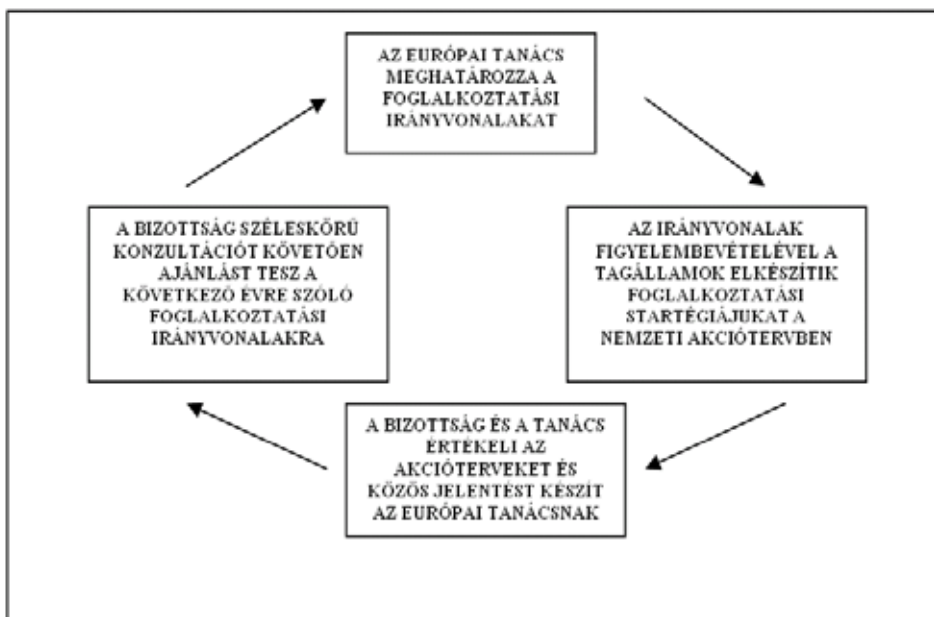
AZ EURÓPAI TANÁCS MEGHATÁROZZA A FOGLALKOZTATÁSI IRÁNYVONALAKAT

AZ IRÁNYVONALAK FIGYELEMBEVÉTELÉVEL A TAGÁLLAMOK ELKÉSZÍTIK FOGLALKOZTATÁSI STARTÉGIÁJUKAT A NEMZETI AKCIÓTERVBEN

A BIZOTTSÁG ÉS A TANÁCS ÉRTÉKELI AZ AKCIÓTERVEKET ÉS KÖZÖS JELENTÉST KÉSZÍT AZ EURÓPAI TANÁCSNAK

A BIZOTTSÁG SZÉLESKÖRŰ KONZULTÁCIÓT KÖVETŐEN AJÁNLÁST TESZ A KÖVETKEZŐ ÉVRE SZÓLÓ FOGLALKOZTATÁSI IRÁNYVONALAKRA